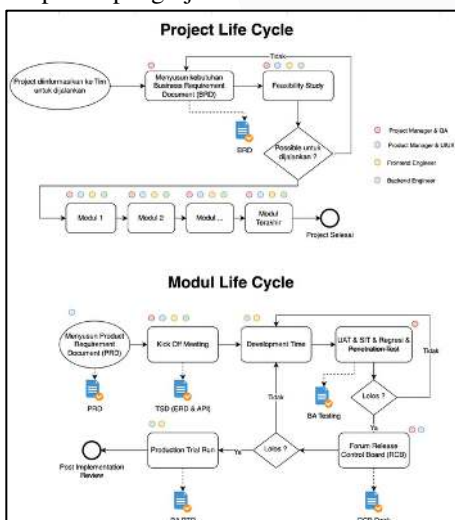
Project Life Cycle

Project diinformasikan ke Tim untuk dijalankan

Menyusun kebutuhan Business Requirement Document (BRD)

Tidak

Feasibility Study

BRD

Possible untuk dijalankan ?

Project Manager & BA

Product Manager & UI/UX

Frontend Engineer

Backend Engineer

Modul 1

Modul 2

Modul ...

Modul Terakhir

Project Selesai

Modul Life Cycle

Menyusun Product Requirement Document (PRD)

PRD

Kick Off Meeting

TSD (ERD & API)

Development Time

UAT & SIT & Regresi & Penetration Test

Tidak

BA Testing

Lolos ?

Ya

Tidak

Forum Release Control Board (RCB)

RCB Deck

Lolos ?

Ya

Production Trial Run

BA PTR

Post Implementation Review